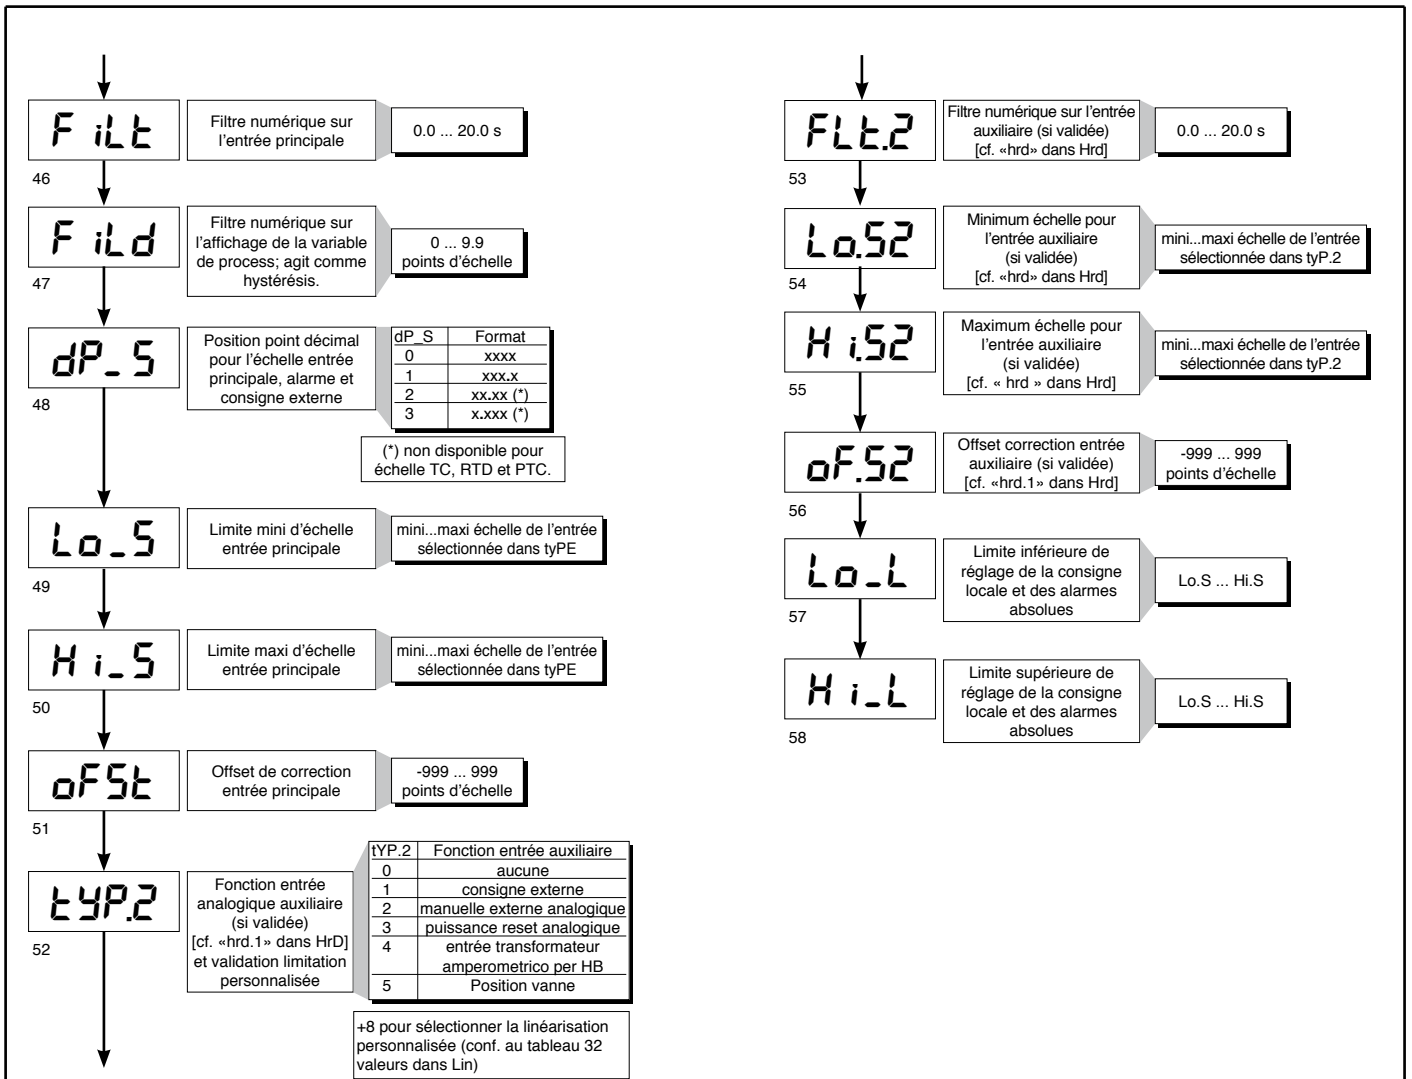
FiLt
46
Filtre numérique sur l'entrée principale
0.0 ... 20.0 s

FiLd
47
Filtre numérique sur l'affichage de la variable de process; agit comme hystérésis.
0 ... 9.9 points d'échelle

dP_S
48
Position point décimal pour l'échelle entrée principale, alarme et consigne externe

| dP_S | Format |
|---|---|
| 0 | xxxx |
| 1 | xxx.x |
| 2 | xx.xx (*) |
| 3 | x.xxx (*) |

(*) non disponible pour échelle TC, RTD et PTC.

Lo_S
49
Limite mini d'échelle entrée principale
mini...maxi échelle de l'entrée sélectionnée dans tyPE

Hi_S
50
Limite maxi d'échelle entrée principale
mini...maxi échelle de l'entrée sélectionnée dans tyPE

oFSt
51
Offset de correction entrée principale
-999 ... 999 points d'échelle

tYP.2
52
Fonction entrée analogique auxiliaire (si validée) [cf. «hrd.1» dans HrD] et validation limitation personnalisée

| tYP.2 | Fonction entrée auxiliaire |
|---|---|
| 0 | aucune |
| 1 | consigne externe |
| 2 | manuelle externe analogique |
| 3 | puissance reset analogique |
| 4 | entrée transformateur amperometrico per HB |
| 5 | Position vanne |

+8 pour sélectionner la linéarisation personnalisée (conf. au tableau 32 valeurs dans Lin)

FLt.2
53
Filtre numérique sur l'entrée auxiliaire (si validée) [cf. «hrd» dans Hrd]
0.0 ... 20.0 s

Lo.S2
54
Minimum échelle pour l'entrée auxiliaire (si validée) [cf. «hrd» dans Hrd]
mini...maxi échelle de l'entrée sélectionnée dans tyP.2

Hi.S2
55
Maximum échelle pour l'entrée auxiliaire (si validée) [cf. « hrd » dans Hrd]
mini...maxi échelle de l'entrée sélectionnée dans tyP.2

oF.S2
56
Offset correction entrée auxiliaire (si validée) [cf. «hrd.1» dans Hrd]
-999 ... 999 points d'échelle

Lo_L
57
Limite inférieure de réglage de la consigne locale et des alarmes absolues
Lo.S ... Hi.S

Hi_L
58
Limite supérieure de réglage de la consigne locale et des alarmes absolues
Lo.S ... Hi.S